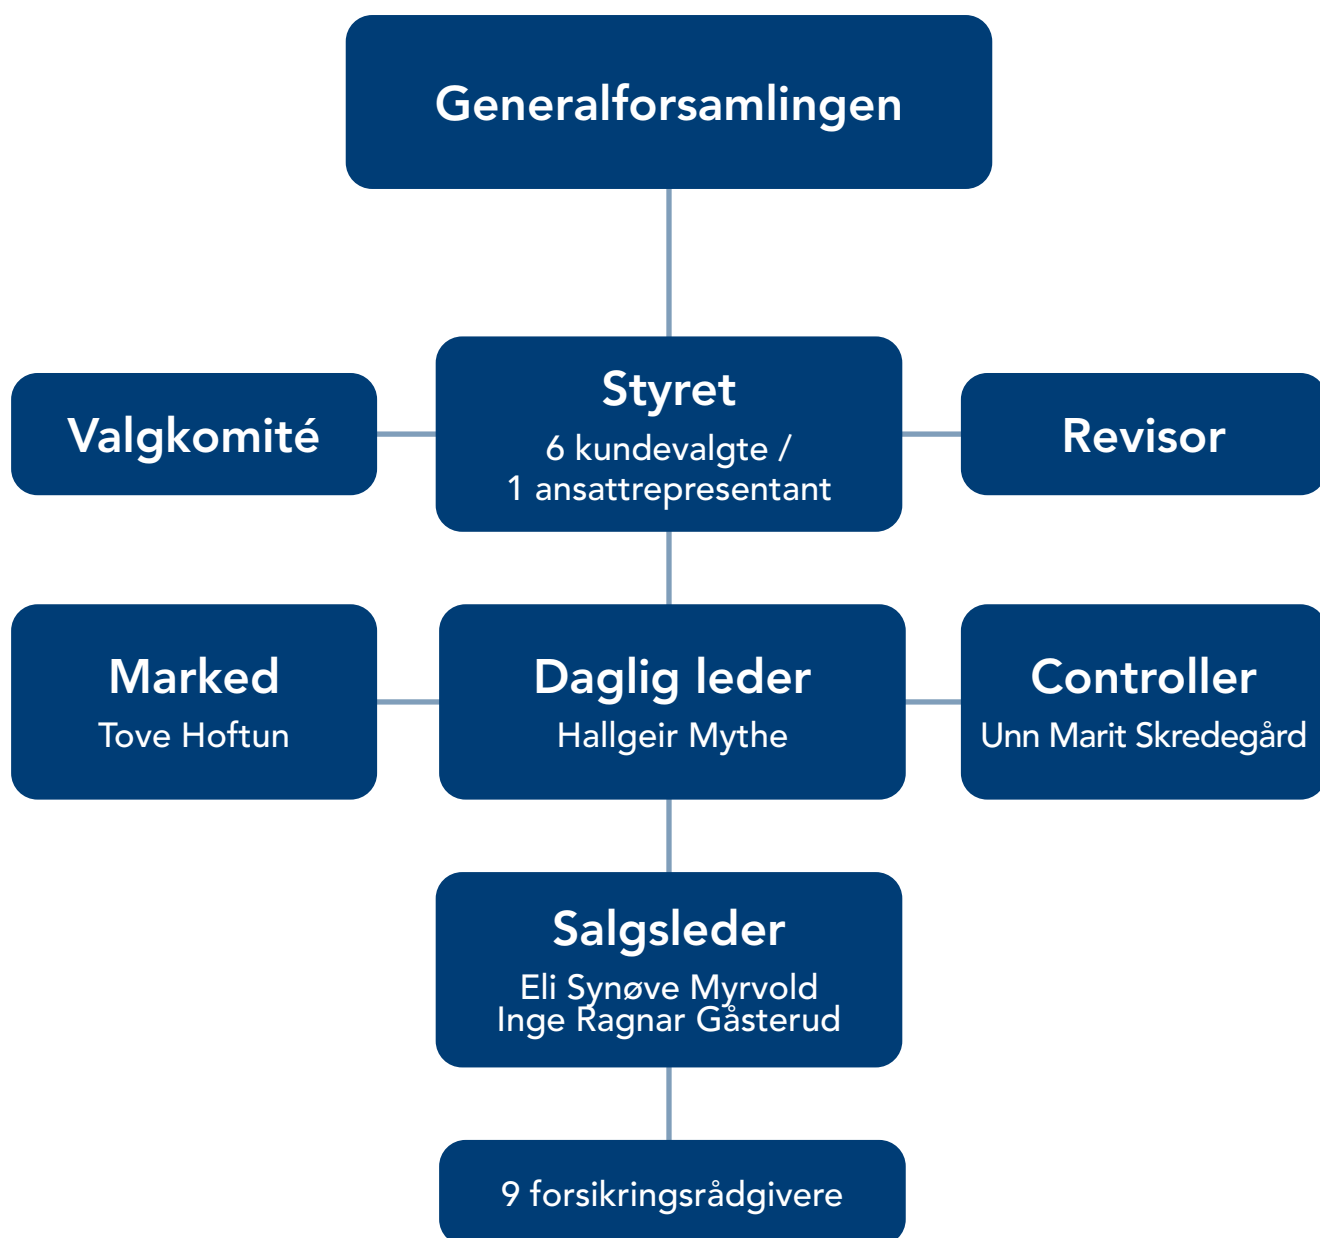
Generalforsamlingen

Valgkomité

Styret
6 kundevalgte /
1 ansattrepresentant

Revisor

Marked
Tove Hoftun

Daglig leder
Hallgeir Mythe

Controller
Unn Marit Skredegård

Salgsleder
Eli Synøve Myrvold
Inge Ragnar Gåsterud

9 forsikringsrådgivere